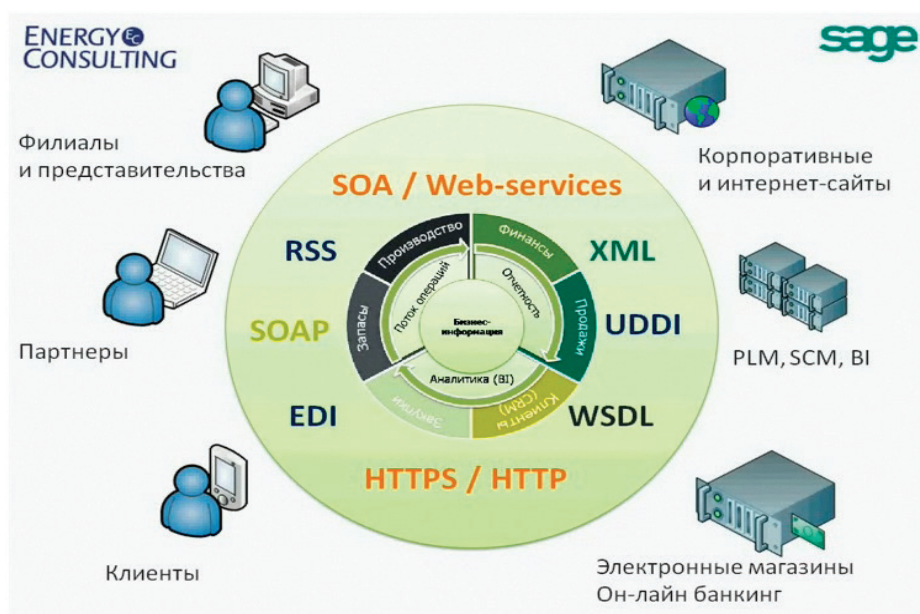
ENERGY EC CONSULTING

sage

Филиалы и представительства

Корпоративные и интернет-сайты

SOA / Web-services

RSS

XML

Производство

Финансы

Поток операций

Отчетность

Бизнес-информация

Запасы

Продажи

SOAP

UDDI

Партнеры

PLM, SCM, BI

Аналитика (BI)

Закупки

Клиенты (CRM)

EDI

WSDL

HTTPS / HTTP

Клиенты

Электронные магазины Он-лайн банкинг